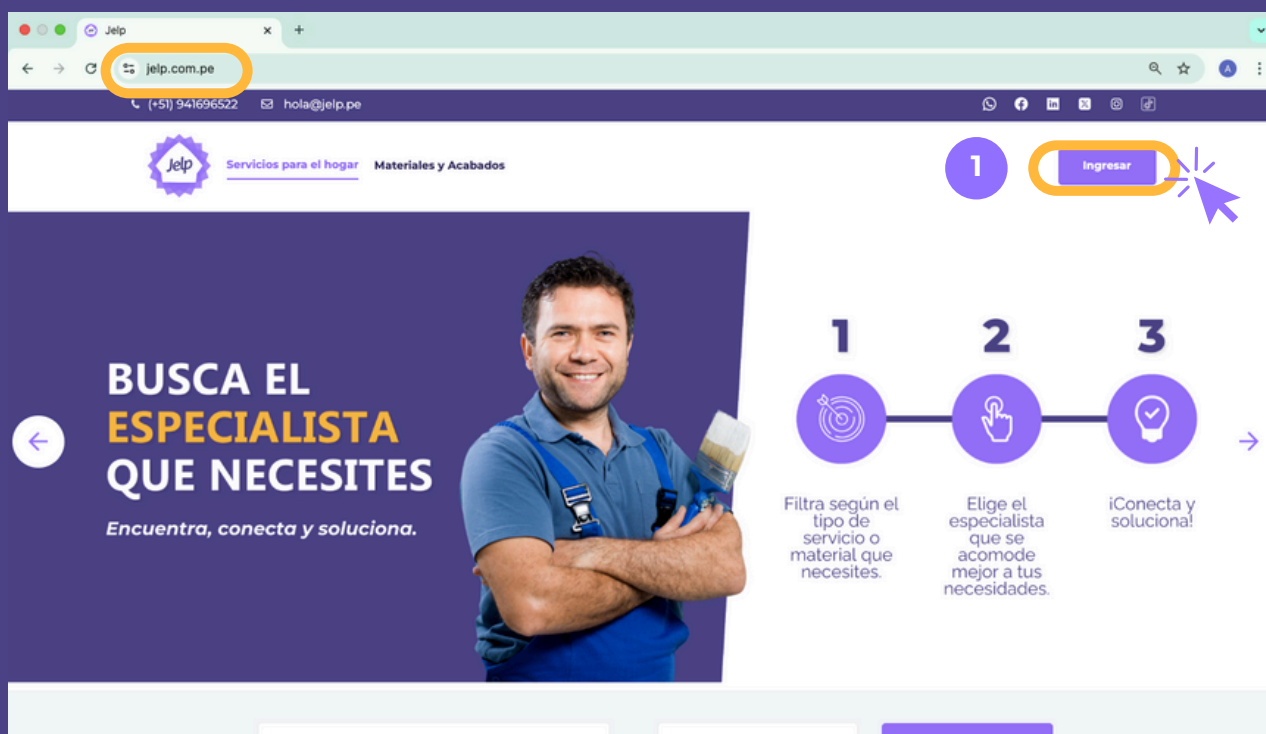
Jelp
jelp.com.pe
(+51) 941696522 hola@jelp.pe
Jelp
Servicios para el hogar Materiales y Acabados
1
Ingresar
BUSCA EL ESPECIALISTA QUE NECESITES
Encuentra, conecta y soluciona.
1
2
3
Filtra según el tipo de servicio o material que necesites.
Elige el especialista que se acomode mejor a tus necesidades.
¡Conecta y soluciona!